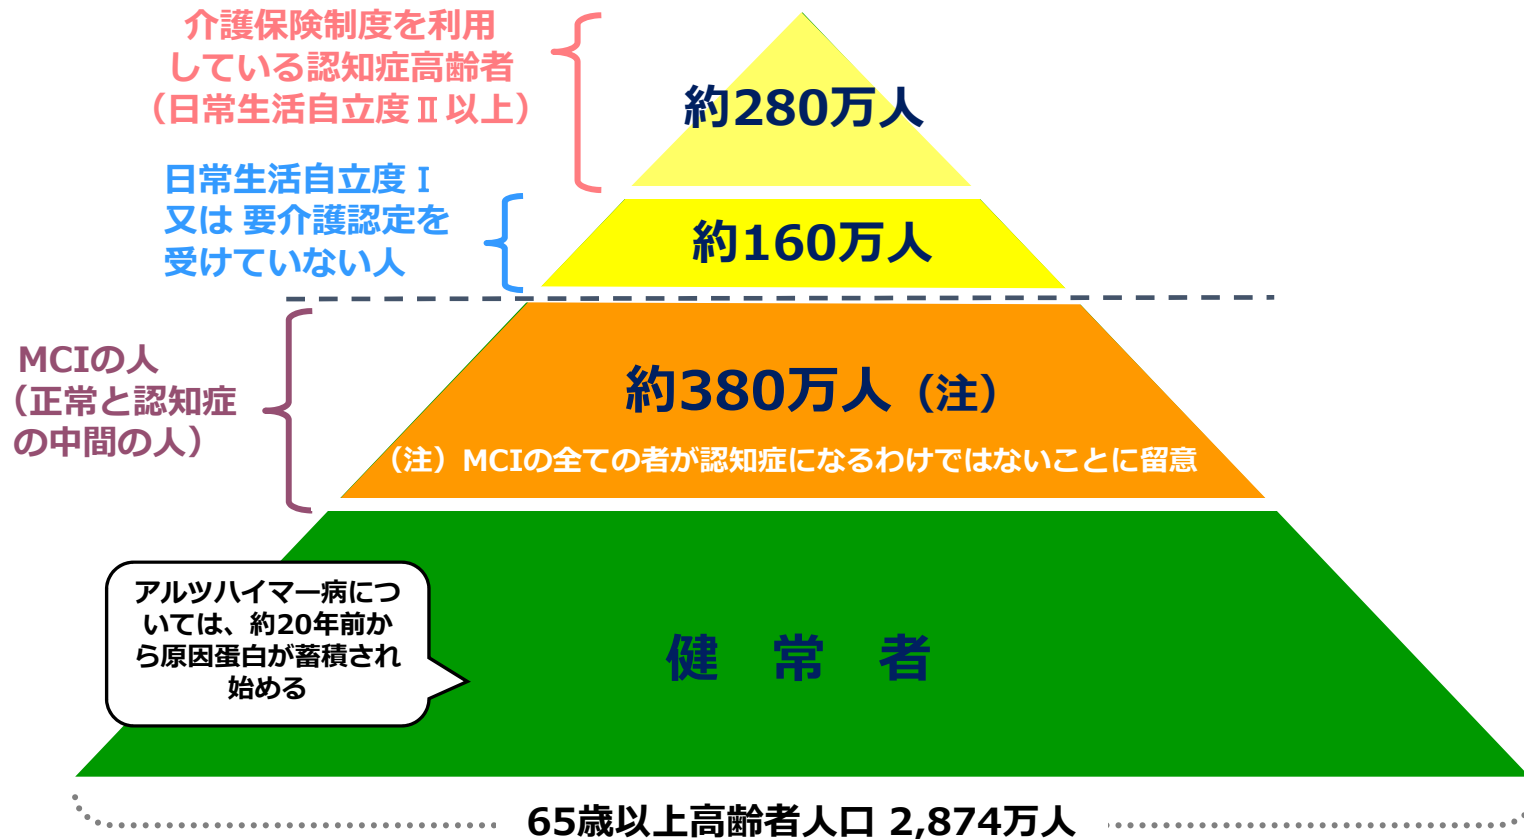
介護保険制度を利用している認知症高齢者（日常生活自立度Ⅱ以上）

約280万人

日常生活自立度Ⅰ又は 要介護認定を受けていない人

約160万人

MCIの人（正常と認知症の中間の人）

約380万人（注）

（注）MCIの全ての者が認知症になるわけではないことに留意

アルツハイマー病については、約20年前から原因蛋白が蓄積され始める

健　常　者

65歳以上高齢者人口 2,874万人